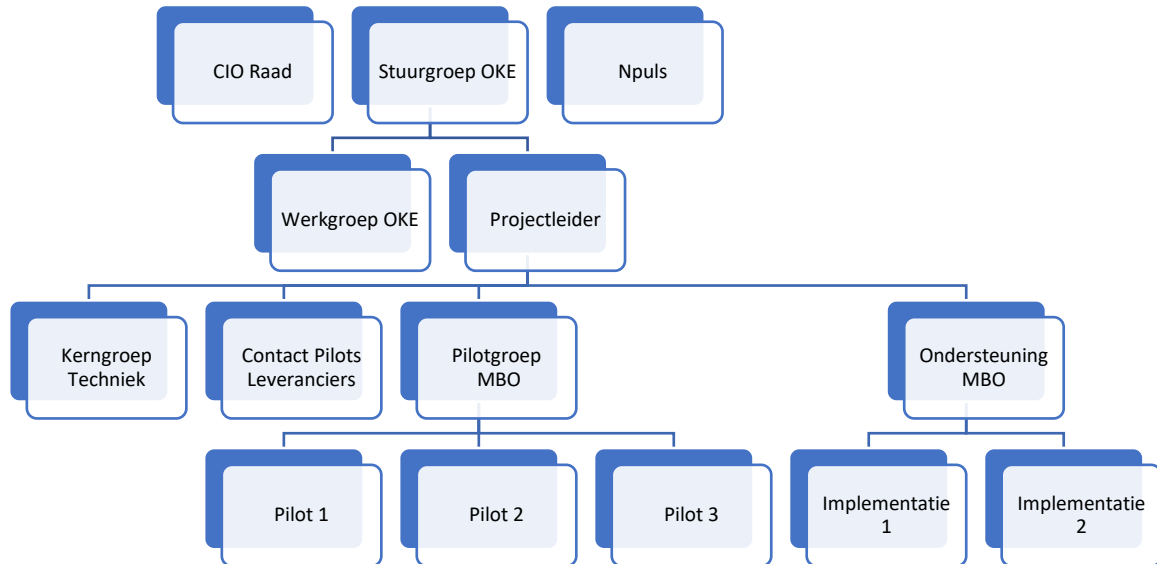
CIO Raad

Stuurgroep OKE

Npuls

Werkgroep OKE

Projectleider

Kerngroep Techniek

Contact Pilots Leveranciers

Pilotgroep MBO

Ondersteuning MBO

Pilot 1

Pilot 2

Pilot 3

Implementatie 1

Implementatie 2